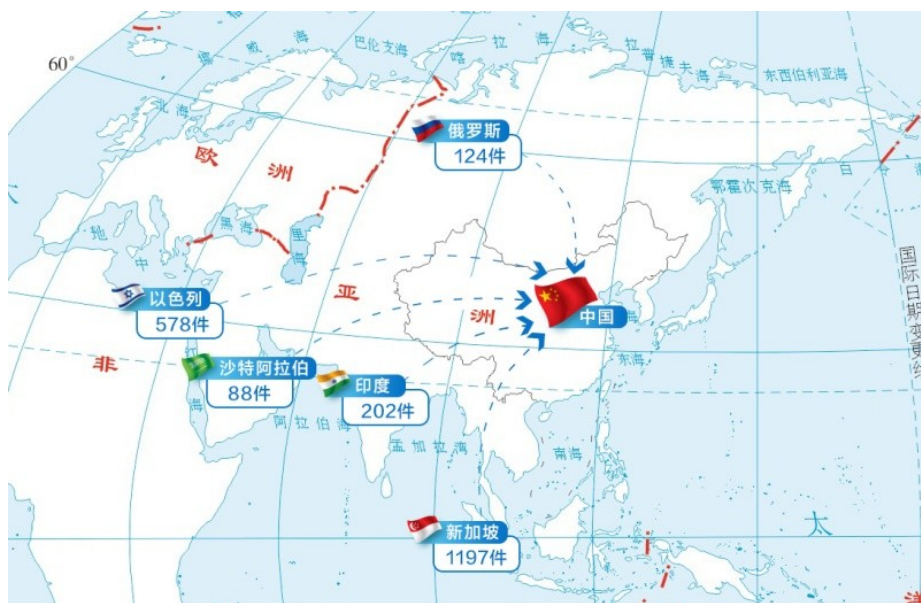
60°
挪威海
巴伦支海
喀拉海
拉普捷夫海
东西伯利亚海
北海
欧洲
俄罗斯
124件
鄂霍次克海
黑海
里海
地中海
亚洲
以色列
578件
中国
国际日期变更线
非
沙特阿拉伯
88件
红海
印度
202件
东海
阿拉伯海
孟加拉湾
南海
新加坡
1197件
太